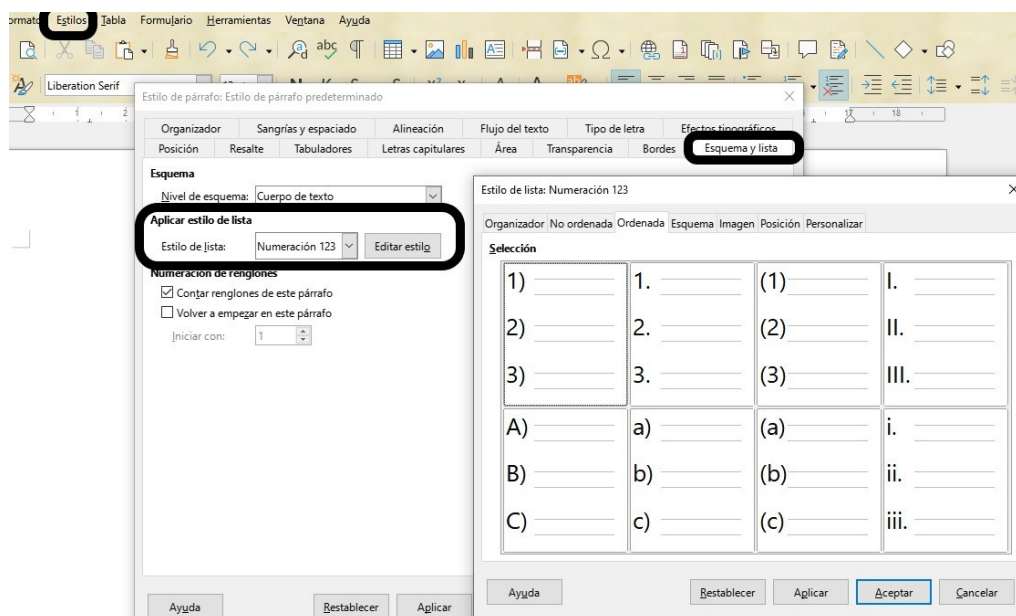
ormato Estilos Tabla Formulario Herramientas Ventana Ayuda

Liberation Serif

Estilo de párrafo: Estilo de párrafo predeterminado

| Organizador | Sangrías y espaciado | Alineación | Flujo del texto | Tipo de letra | Efectos tipográficos |
|---|---|---|---|---|---|
| Posición | Resalte | Tabuladores | Letras capitulares | Área | Transparencia | Bordes | Esquema y lista |

Esquema

Nivel de esquema: Cuerpo de texto

Aplicar estilo de lista

Estilo de lista: Numeración 123 Editar estilo

Numeración de renglones

Contar renglones de este párrafo

Volver a empezar en este párrafo

Iniciar con: 1

Ayuda Restablecer Aplicar

Estilo de lista: Numeración 123

Organizador No ordenada Ordenada Esquema Imagen Posición Personalizar

Selección

| 1) 2) 3) | 1. 2. 3. | (1) (2) (3) | I. II. III. |
|---|---|---|---|
| A) B) C) | a) b) c) | (a) (b) (c) | i. ii. iii. |

Ayuda Restablecer Aplicar Aceptar Cancelar